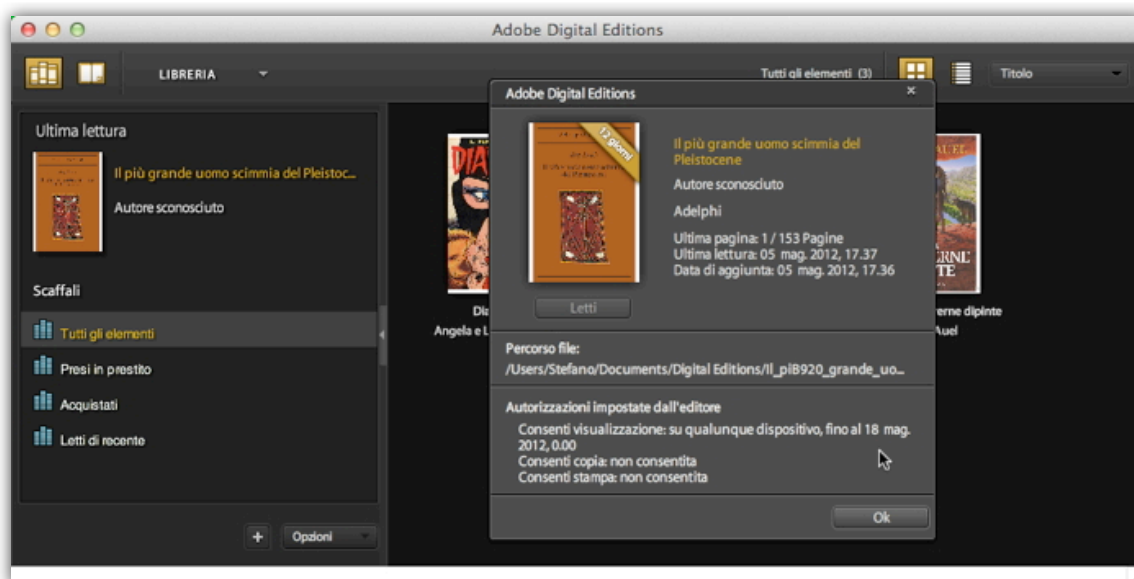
Adobe Digital Editions

LIBRERIA

Tutti gli elementi (3)

Titolo

Ultima lettura

Il più grande uomo scimmia del Pleistoc...

Autore sconosciuto

Scaffali

Tutti gli elementi

Presi in prestito

Acquistati

Letti di recente

Opzioni

Dia

Angela e L

erne dipinte

Auel

Adobe Digital Editions

12 giorni

Il più grande uomo scimmia del Pleistocene

Autore sconosciuto

Adelphi

Ultima pagina: 1 / 153 Pagine
Ultima lettura: 05 mag. 2012, 17.37
Data di aggiunta: 05 mag. 2012, 17.36

Letti

Percorso file:
/Users/Stefano/Documents/Digital Editions/Il_piB920_grande_uo...

Autorizzazioni impostate dall'editore

Consenti visualizzazione: su qualunque dispositivo, fino al 18 mag. 2012, 0.00
Consenti copia: non consentita
Consenti stampa: non consentita

Ok